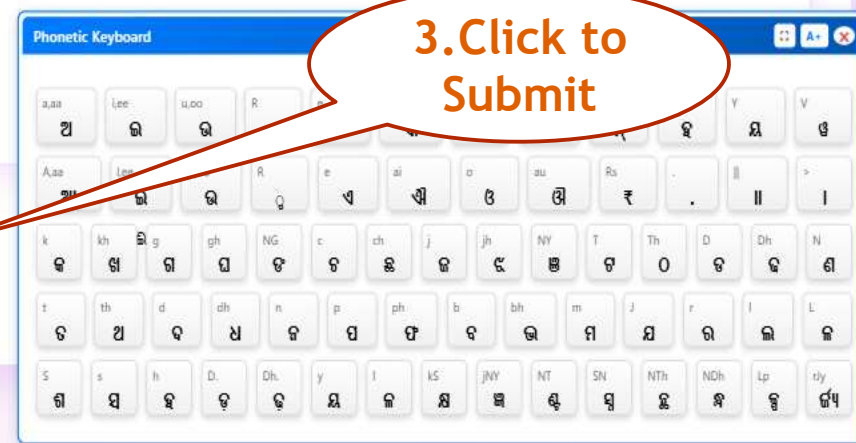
Phonetic Keyboard

A+

3.Click to Submit

a,aa ଅ
i,ee ଇ
u,oo ଉ
R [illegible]
Y ୟ
V ଓ

A,aa ଆ
I,ee ଈ
U ଊ
R ୃ
e ଏ
ai ଐ
o ଓ
au ଔ
Rs ₹
. .
|| ||
> |

k କ
kh ଖ
g ଗ
gh ଘ
NG ଙ
c ଚ
ch ଛ
j ଜ
jh ଝ
NY ଞ
T ଟ
Th ଠ
D ଡ
Dh ଢ
N ଣ

t ତ
th ଥ
d ଦ
dh ଧ
n ନ
p ପ
ph ଫ
b ବ
bh ଭ
m ମ
J ଯ
r ର
l ଲ
L ଳ

S ଶ
s ସ
h ହ
D. ଡ଼
Dh. ଢ଼
y ୟ
l ଲ
kS କ୍ଷ
jNY ଜ୍ଞ
NT ଣ୍ଟ
SN ଷ୍ଣ
NTh ଣ୍ଠ
NDh ଣ୍ଢ
Lp ଳ୍ପ
r/y ର୍ୟ